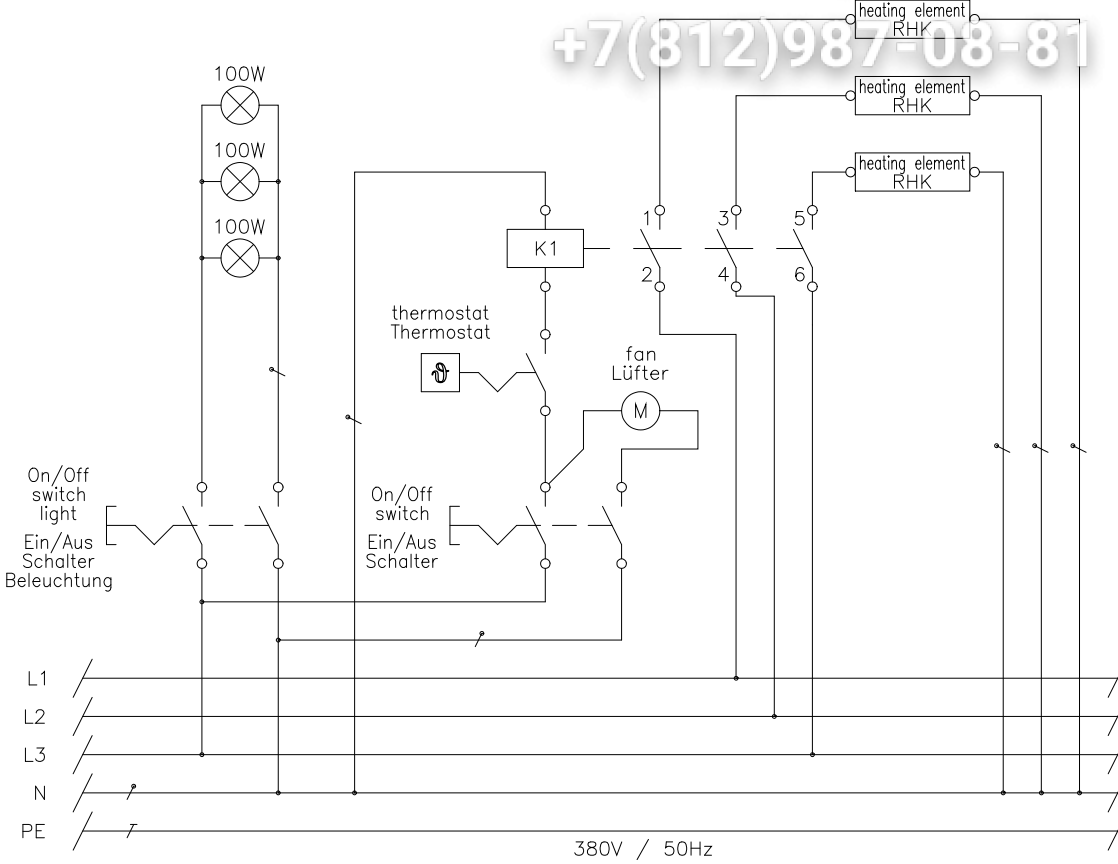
+7(812)987-08-81

heating element
RHK

heating element
RHK

heating element
RHK

100W

100W

100W

K1

1 3 5

2 4 6

thermostat
Thermostat

$\vartheta$

fan
Lüfter

M

On/Off
switch
light
Ein/Aus
Schalter
Beleuchtung

On/Off
switch
Ein/Aus
Schalter

L1

L2

L3

N

PE

380V / 50Hz